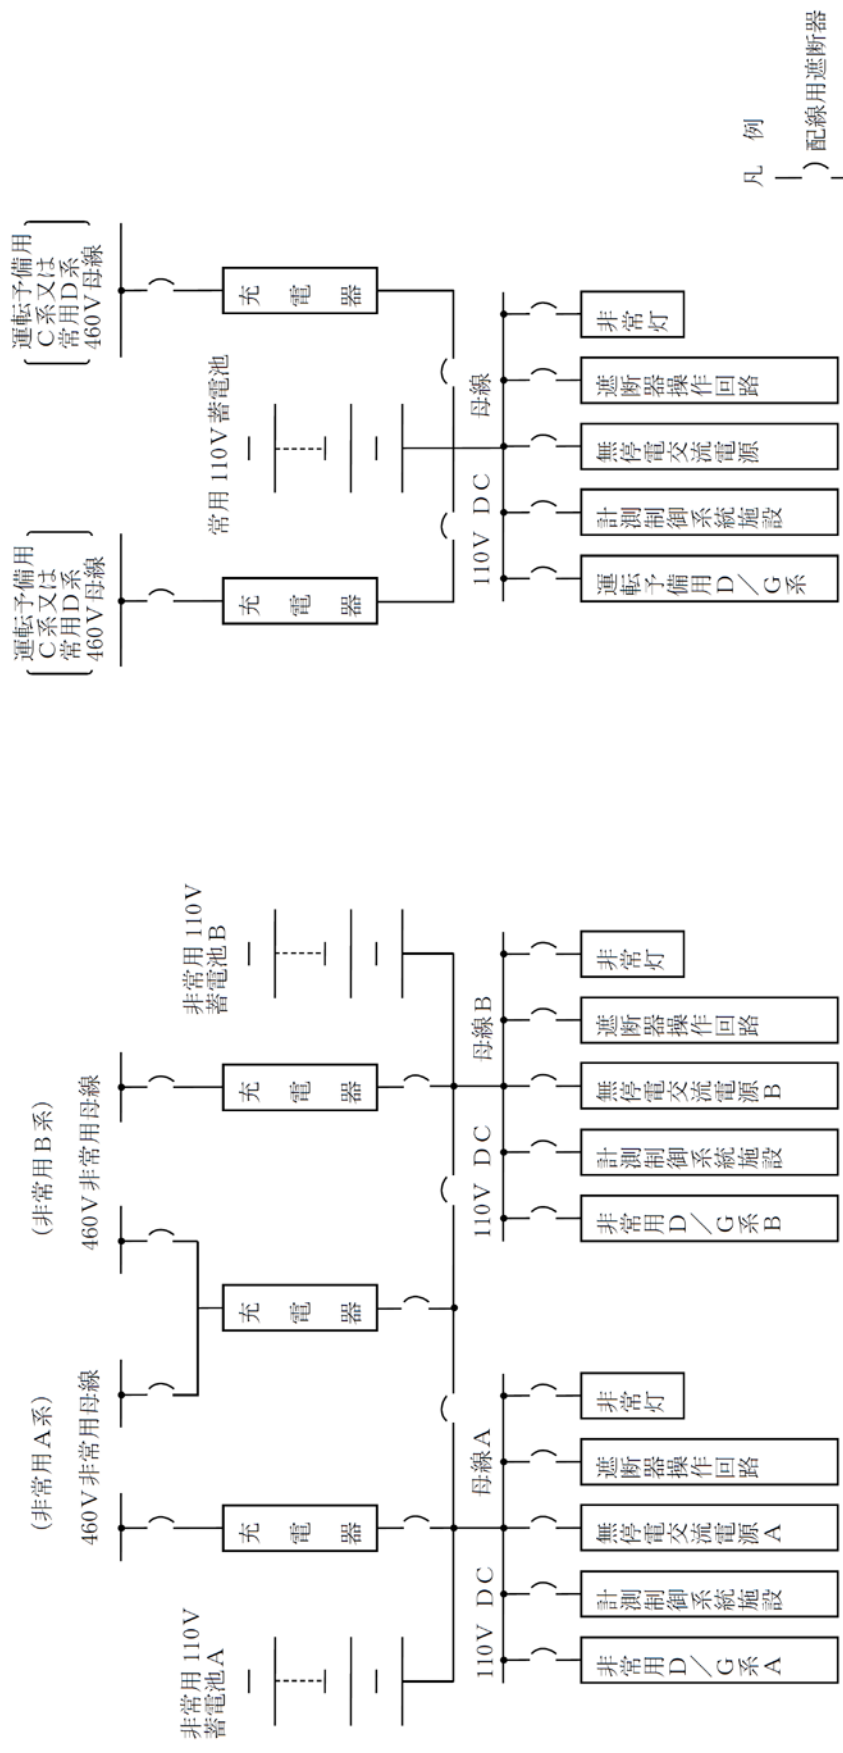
運転子備用C系又は常用D系460V母線

充電器

常用 110V 蓄電池

運転子備用C系又は常用D系460V母線

充電器

110V DC 母線

運転予備用D／G系

計測制御系統施設

無停電交流電源

遮断器操作回路

非常灯

凡例

）配線用遮断器

非常用 110V 蓄電池A

(非常用A系)
460V非常用母線

充電器

460V非常用母線
(非常用B系)

充電器

充電器

非常用 110V 蓄電池B

110V DC 母線A

非常用D／G系A

計測制御系統施設

無停電交流電源A

遮断器操作回路

非常灯

110V DC 母線B

非常用D／G系B

計測制御系統施設

無停電交流電源B

遮断器操作回路

非常灯